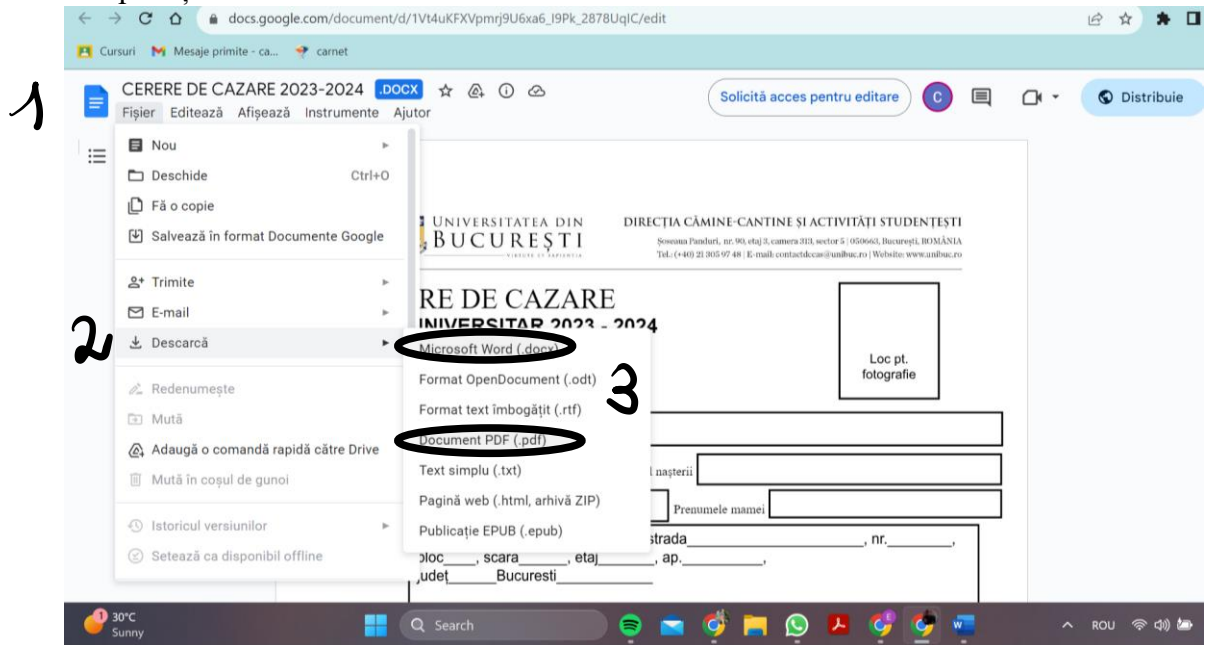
docs.google.com/document/d/1Vt4uKFXVpmrj9U6xa6_I9Pk_2878UqIC/edit

Cursuri Mesaje primite - ca... carnet

1

CERERE DE CAZARE 2023-2024 .DOCX

Fișier Editează Afișează Instrumente Ajutor

Solicită acces pentru editare

C

Distribuie

Nou

Deschide Ctrl+O

Fă o copie

Salvează în format Documente Google

Trimite

E-mail

2

Descarcă

Redenumește

Mută

Adaugă o comandă rapidă către Drive

Mută în coșul de gunoi

Istoricul versiunilor

Setează ca disponibil offline

Microsoft Word (.docx)

Format OpenDocument (.odt)

3

Format text îmbogățit (.rtf)

Document PDF (.pdf)

Text simplu (.txt)

Pagină web (.html, arhivă ZIP)

Publicație EPUB (.epub)

UNIVERSITATEA DIN BUCUREȘTI

DIRECȚIA CĂMINE-CANTINE ȘI ACTIVITĂȚI STUDENȚEȘTI

Șoseaua Panduri, nr. 90, etaj 3, camera 313, sector 5 | 050663, București, ROMÂNIA
Tel.: (+40) 21 305 97 48 | E-mail: contactdccas@unibuc.ro | Website: www.unibuc.ro

RE DE CAZARE

UNIVERSITAR 2023 - 2024

Loc pt. fotografie

l nașterii

Prenumele mamei

strada______________________, nr.________,

bloc____, scara______, etaj_______, ap.__________,

judet______Bucuresti___________

30°C Sunny

Search

ROU